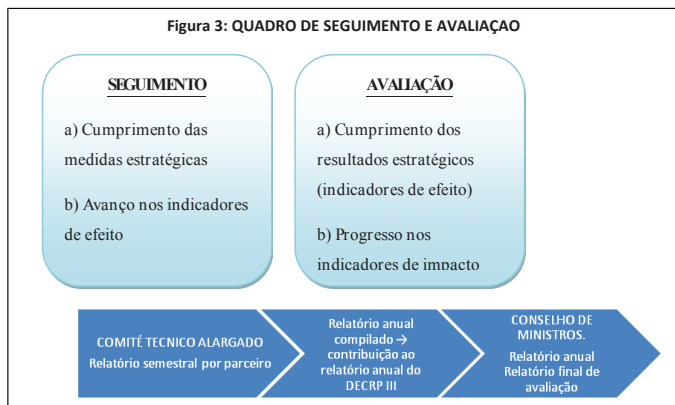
Figura 3: QUADRO DE SEGUIMENTO E AVALIAÇAO

SEGUIMENTO

a) Cumprimento das medidas estratégicas

b) Avanço nos indicadores de efeito

AVALIAÇÃO

a) Cumprimento dos resultados estratégicos (indicadores de efeito)

b) Progresso nos indicadores de impacto

COMITÉ TECNICO ALARGADO
Relatório semestral por parceiro

Relatório anual compilado → contribuição ao relatório anual do DECRP III

CONSELHO DE MINISTROS.
Relatório anual
Relatório final de avaliação